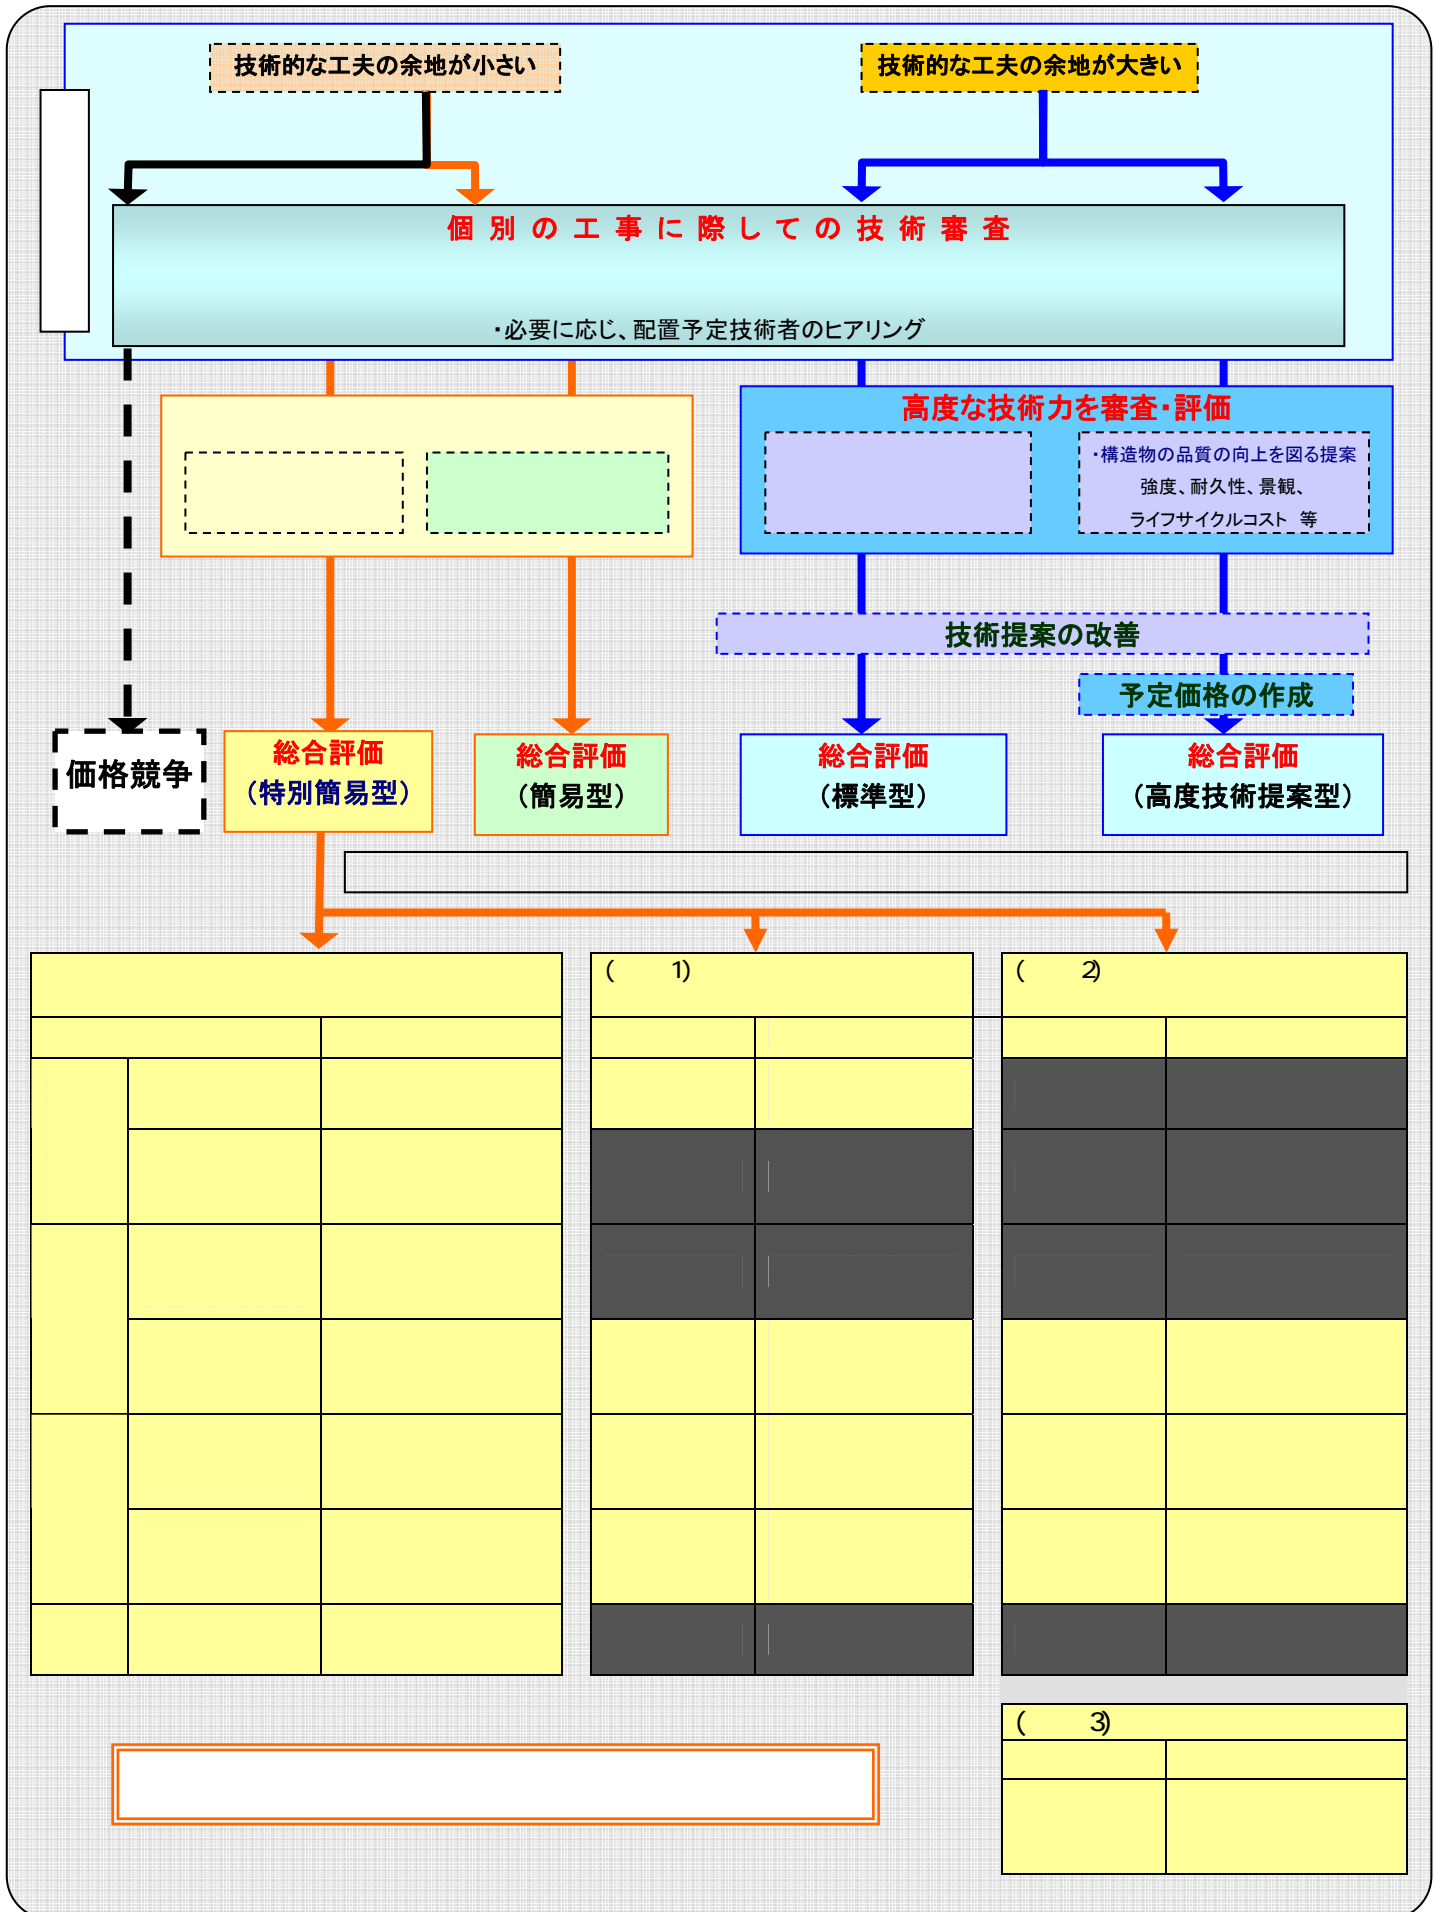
技術的な工夫の余地が小さい

技術的な工夫の余地が大きい

個 別 の 工 事 に 際 し て の 技 術 審 査

・必要に応じ、配置予定技術者のヒアリング

高度な技術力を審査・評価

・構造物の品質の向上を図る提案
強度、耐久性、景観、
ライフサイクルコスト 等

技術提案の改善

予定価格の作成

価格競争

総合評価
（特別簡易型）

総合評価
（簡易型）

総合評価
（標準型）

総合評価
（高度技術提案型）

( 1)

( 2)

( 3)